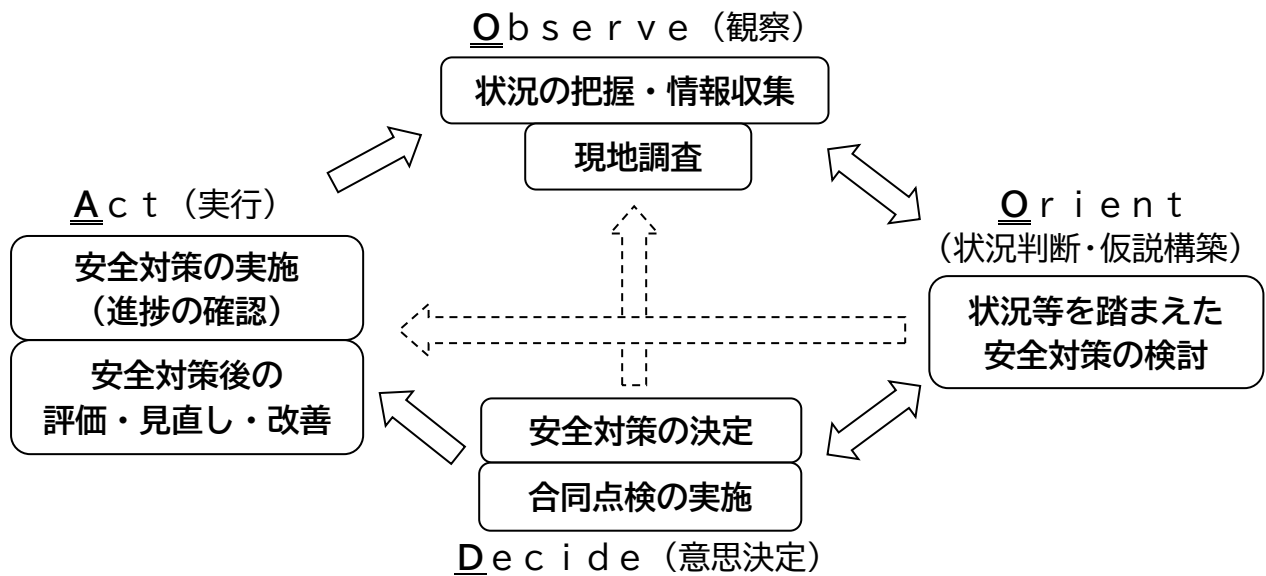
Observe（観察）

状況の把握・情報収集

現地調査

Orient
（状況判断・仮説構築）

状況等を踏まえた
安全対策の検討

Decide（意思決定）

安全対策の決定

合同点検の実施

Act（実行）

安全対策の実施
（進捗の確認）

安全対策後の
評価・見直し・改善